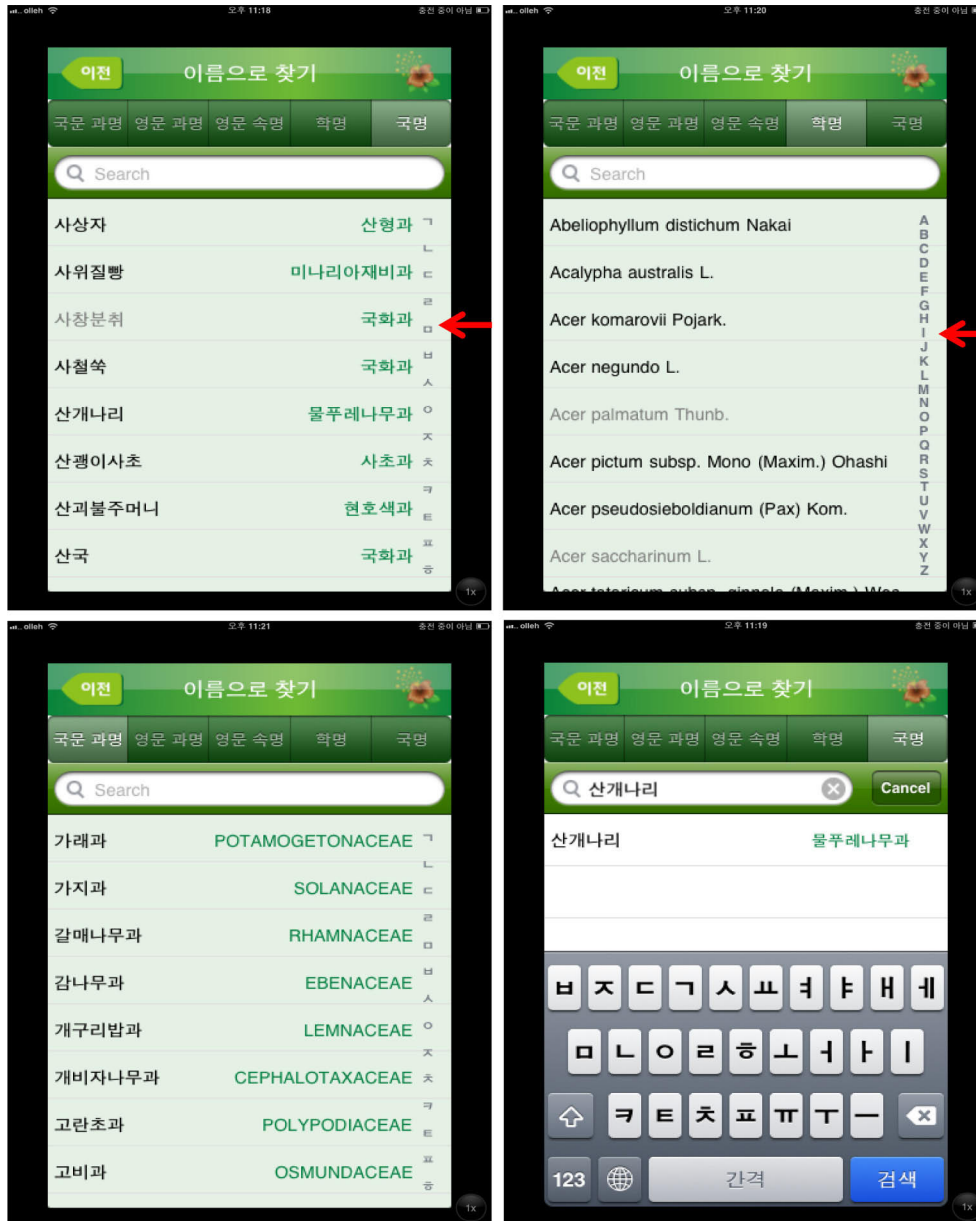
olleh 오후 11:18 충전 중이 아님

이전 이름으로 찾기

국문 과명 영문 과명 영문 속명 학명 국명

Search

사상자 산형과
사위질빵 미나리아재비과
사창분취 국화과
사철쑥 국화과
산개나리 물푸레나무과
산괭이사초 사초과
산괴불주머니 현호색과
산국 국화과

ㄱ ㄴ ㄷ ㄹ ㅁ ㅂ ㅅ ㅇ ㅈ ㅊ ㅋ ㅌ ㅍ ㅎ

1x

olleh 오후 11:20 충전 중이 아님

이전 이름으로 찾기

국문 과명 영문 과명 영문 속명 학명 국명

Search

Abeliophyllum distichum Nakai
Acalypha australis L.
Acer komarovii Pojark.
Acer negundo L.
Acer palmatum Thunb.
Acer pictum subsp. Mono (Maxim.) Ohashi
Acer pseudosieboldianum (Pax) Kom.
Acer saccharinum L.
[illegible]

A B C D E F G H I J K L M N O P Q R S T U V W X Y Z

1x

olleh 오후 11:21 충전 중이 아님

이전 이름으로 찾기

국문 과명 영문 과명 영문 속명 학명 국명

Search

가래과 POTAMOGETONACEAE
가지과 SOLANACEAE
갈매나무과 RHAMNACEAE
감나무과 EBENACEAE
개구리밥과 LEMNACEAE
개비자나무과 CEPHALOTAXACEAE
고란초과 POLYPODIACEAE
고비과 OSMUNDACEAE

ㄱ ㄴ ㄷ ㄹ ㅁ ㅂ ㅅ ㅇ ㅈ ㅊ ㅋ ㅌ ㅍ ㅎ

1x

olleh 오후 11:19 충전 중이 아님

이전 이름으로 찾기

국문 과명 영문 과명 영문 속명 학명 국명

산개나리 Cancel

산개나리 물푸레나무과

ㅂ ㅈ ㄷ ㄱ ㅅ ㅛ ㅕ ㅑ ㅐ ㅔ
ㅁ ㄴ ㅇ ㄹ ㅎ ㅗ ㅓ ㅏ ㅣ
ㅋ ㅌ ㅊ ㅍ ㅠ ㅜ ㅡ
123 간격 검색

1x